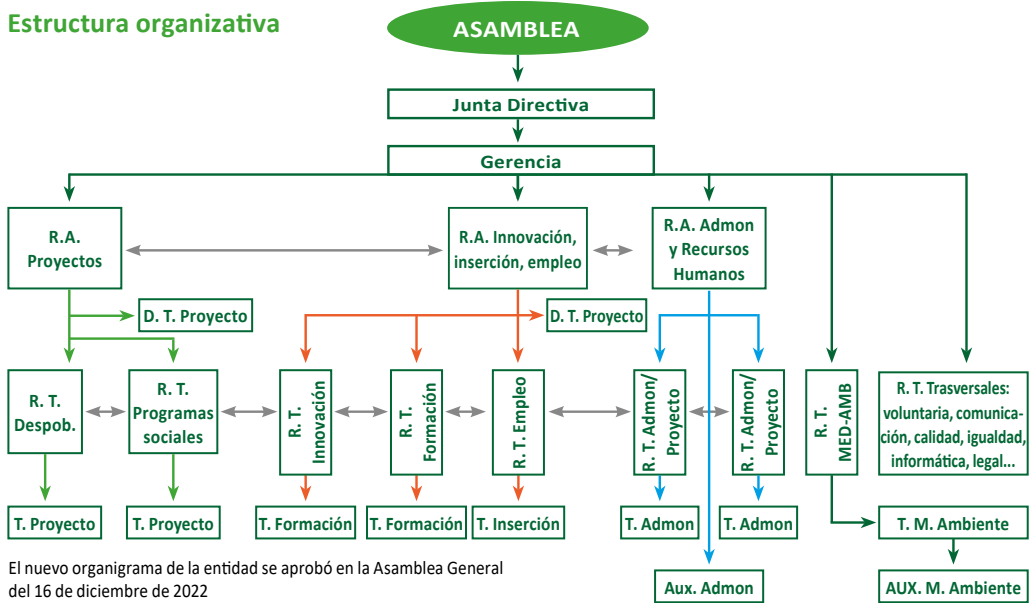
Estructura organizativa

ASAMBLEA

Junta Directiva

Gerencia

R.A. Proyectos

R.A. Innovación, inserción, empleo

R.A. Admon y Recursos Humanos

D. T. Proyecto

D. T. Proyecto

R. T. Despob.

R. T. Programas sociales

R. T. Innovación

R. T. Formación

R. T. Empleo

R. T. Admon/ Proyecto

R. T. Admon/ Proyecto

R. T. MED-AMB

R. T. Trasversales: voluntaria, comunicación, calidad, igualdad, informática, legal...

T. Proyecto

T. Proyecto

T. Formación

T. Formación

T. Inserción

T. Admon

T. Admon

T. M. Ambiente

Aux. Admon

AUX. M. Ambiente

El nuevo organigrama de la entidad se aprobó en la Asamblea General del 16 de diciembre de 2022